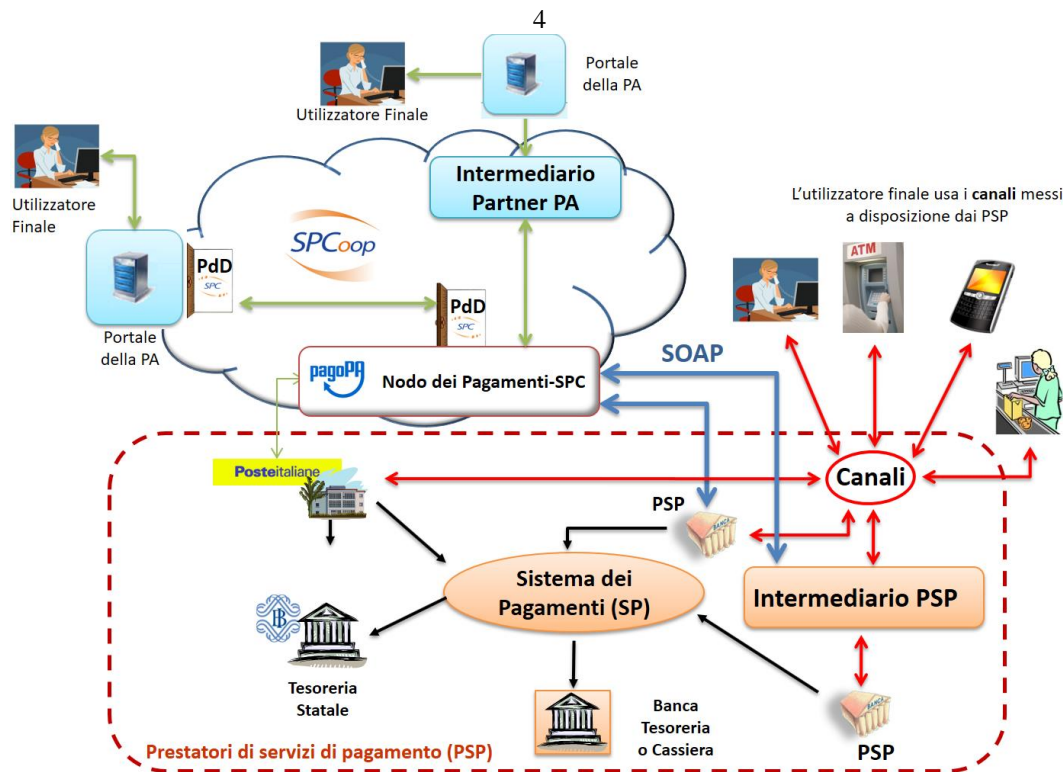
4

Portale della PA

Utilizzatore Finale

Utilizzatore Finale

Intermediario Partner PA

L'utilizzatore finale usa i **canali** messi a disposizione dai PSP

SPCoop

PdD SPC

PdD SPC

Portale della PA

ATM

SOAP

pagoPA

Nodo dei Pagamenti-SPC

Posteitaliane

Canali

PSP

BANCA

Sistema dei Pagamenti (SP)

Intermediario PSP

Tesoreria Statale

Banca Tesoreria o Cassiera

BANCA

PSP

Prestatori di servizi di pagamento (PSP)